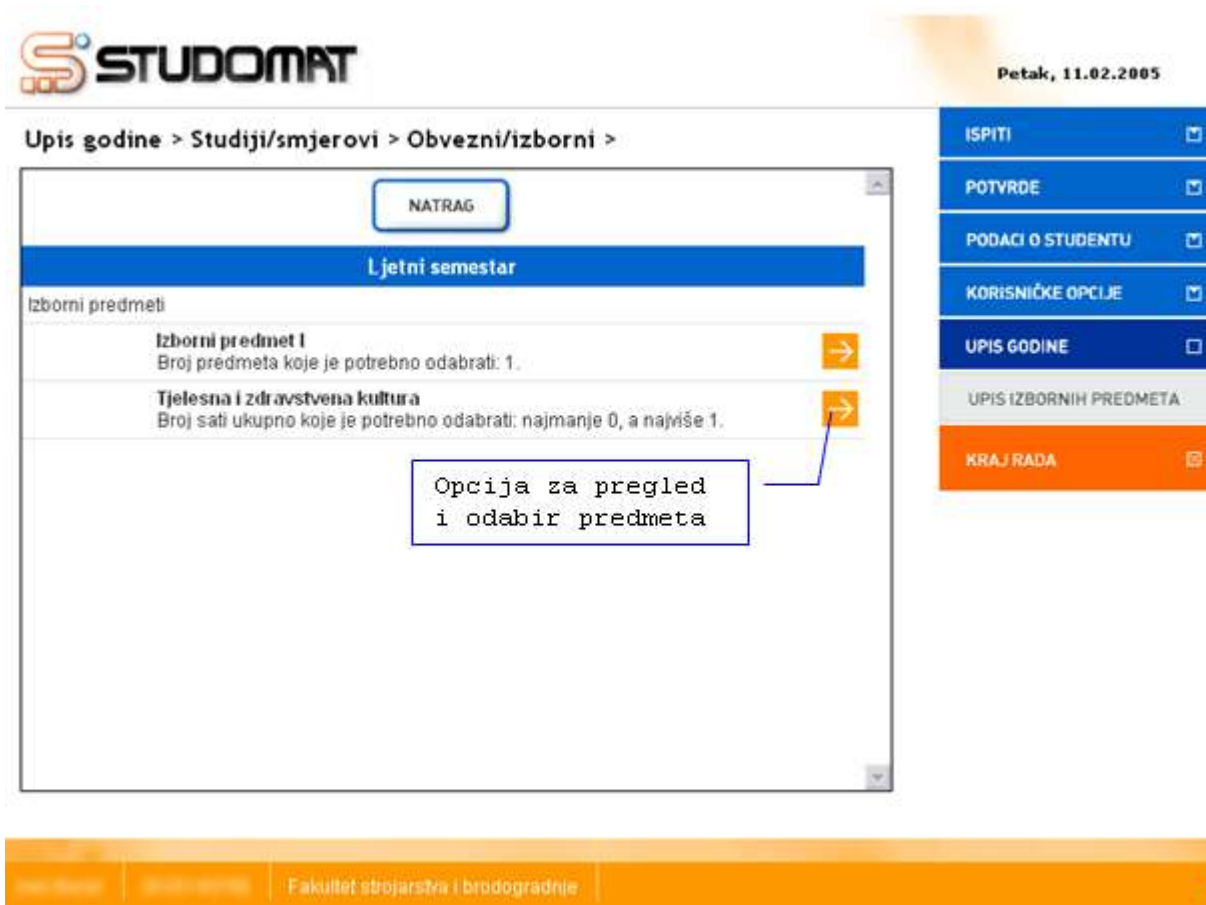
STUDOMAT

Petak, 11.02.2005

Upis godine > Studiji/smjerovi > Obvezni/izborni >

NATRAG

Ljetni semestar

Izborni predmeti

Izborni predmet I
Broj predmeta koje je potrebno odabrati: 1.

Tjelesna i zdravstvena kultura
Broj sati ukupno koje je potrebno odabrati: najmanje 0, a najviše 1.

Opcija za pregled i odabir predmeta

ISPITI

POTVRDE

PODACI O STUDENTU

KORISNIČKE OPCIJE

UPIS GODINE

UPIS IZBORNIH PREDMETA

KRAJ RADA

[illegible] | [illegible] | Fakultet strojarstva i brodogradnje